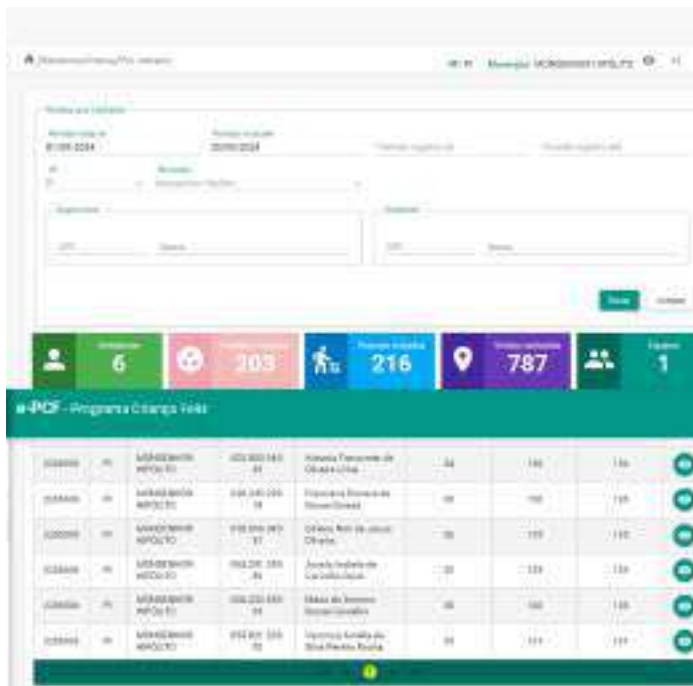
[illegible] PI Município: MONSENHOR HIPÓLITO

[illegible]

6

203

216

787

1

e-PCF - Programa Criança Feliz

| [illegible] | PI | MONSENHOR HIPÓLITO | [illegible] | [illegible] | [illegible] | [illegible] | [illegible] |
|---|---|---|---|---|---|---|---|
| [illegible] | PI | MONSENHOR HIPÓLITO | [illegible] | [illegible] | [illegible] | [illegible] | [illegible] |
| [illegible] | PI | MONSENHOR HIPÓLITO | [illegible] | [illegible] | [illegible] | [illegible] | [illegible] |
| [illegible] | PI | MONSENHOR HIPÓLITO | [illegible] | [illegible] | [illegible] | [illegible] | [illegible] |
| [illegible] | PI | MONSENHOR HIPÓLITO | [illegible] | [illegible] | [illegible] | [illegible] | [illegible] |
| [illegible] | PI | MONSENHOR HIPÓLITO | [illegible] | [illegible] | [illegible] | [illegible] | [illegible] |